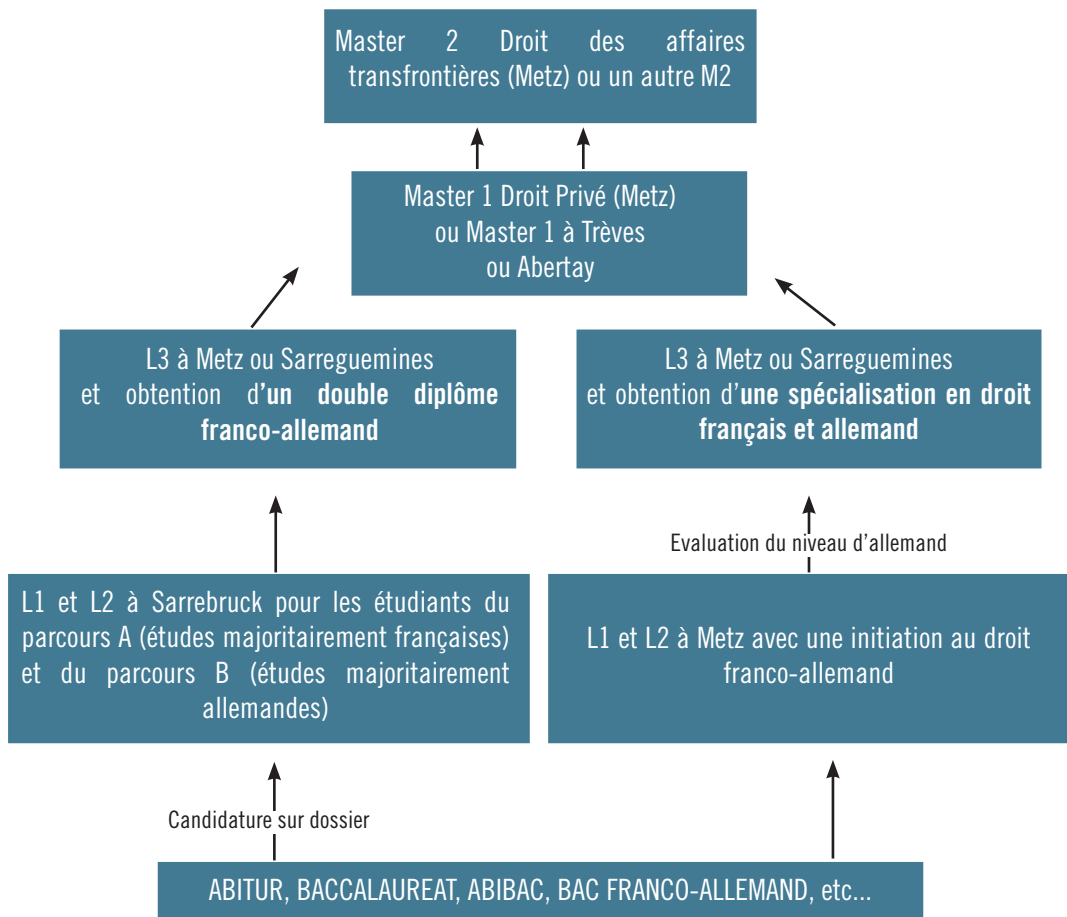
Master 2 Droit des affaires transfrontières (Metz) ou un autre M2

Master 1 Droit Privé (Metz) ou Master 1 à Trèves ou Abertay

L3 à Metz ou Sarreguemines et obtention d'**un double diplôme franco-allemand**

L3 à Metz ou Sarreguemines et obtention d'**une spécialisation en droit français et allemand**

Evaluation du niveau d'allemand

L1 et L2 à Sarrebruck pour les étudiants du parcours A (études majoritairement françaises) et du parcours B (études majoritairement allemandes)

L1 et L2 à Metz avec une initiation au droit franco-allemand

Candidature sur dossier

ABITUR, BACCALAUREAT, ABIBAC, BAC FRANCO-ALLEMAND, etc...